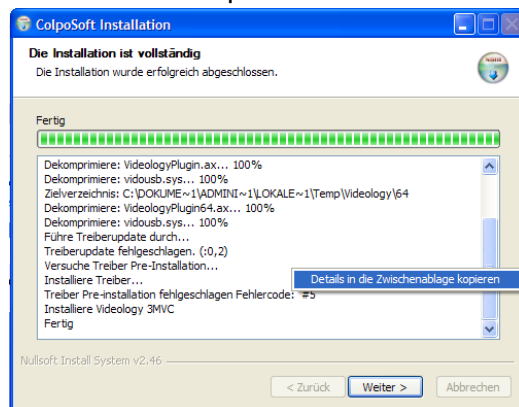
ColpoSoft Installation

Die Installation ist vollständig
Die Installation wurde erfolgreich abgeschlossen.

Fertig

Dekomprimiere: VideologyPlugin.ax... 100%
Dekomprimiere: vidousb.sys... 100%
Zielverzeichnis: C:\DOKUME~1\ADMINI~1\LOKALE~1\Temp\Videology\64
Dekomprimiere: VideologyPlugin64.ax... 100%
Dekomprimiere: vidousb.sys... 100%
Führe Treiberupdate durch...
Treiberupdate fehlgeschlagen. (:0,2)
Versuche Treiber Pre-Installation...
Installiere Treiber...
Treiber Pre-installation fehlgeschlagen Fehlercode: #5
Installiere Videology 3MVC
Fertig

Details in die Zwischenablage kopieren

Nullsoft Install System v2.46

< Zurück
Weiter >
Abbrechen